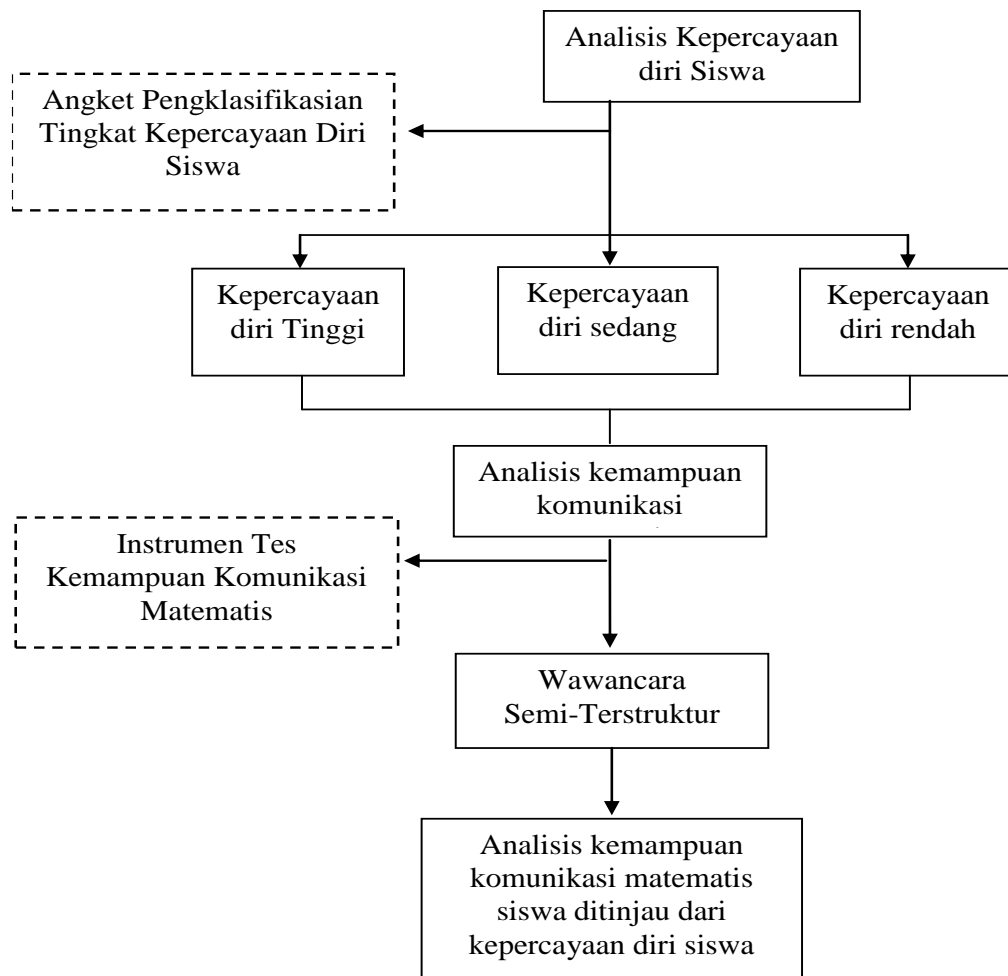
Analisis Kepercayaan diri Siswa

Angket Pengklasifikasian Tingkat Kepercayaan Diri Siswa

Kepercayaan diri Tinggi

Kepercayaan diri sedang

Kepercayaan diri rendah

Analisis kemampuan komunikasi

Instrumen Tes Kemampuan Komunikasi Matematis

Wawancara Semi-Terstruktur

Analisis kemampuan komunikasi matematis siswa ditinjau dari kepercayaan diri siswa